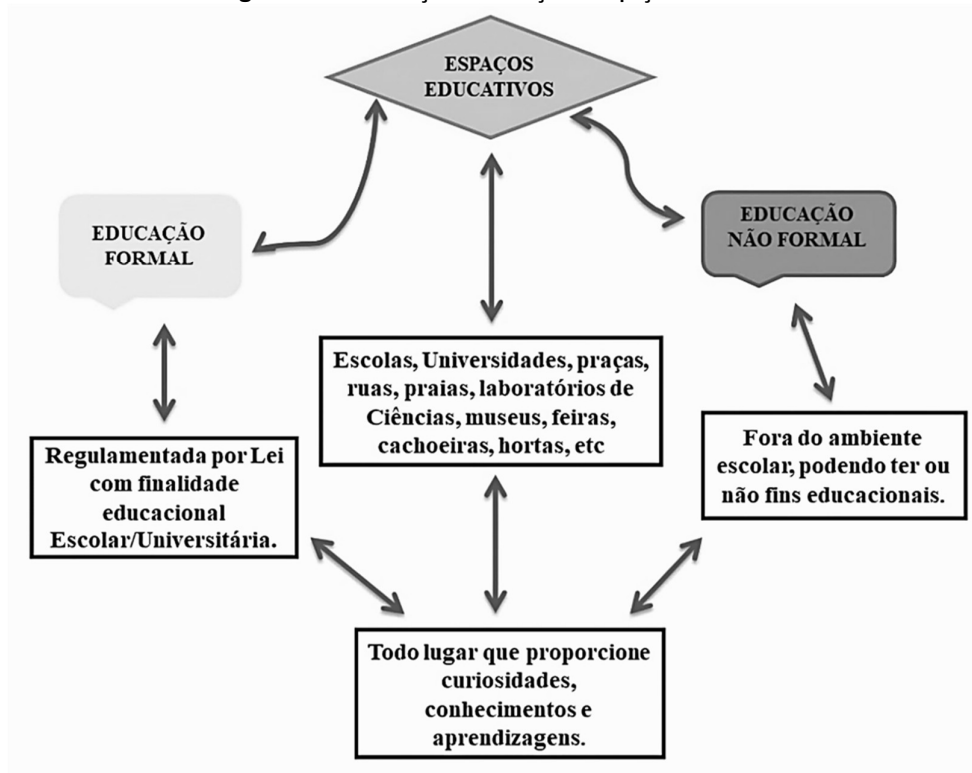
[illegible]

ESPAÇOS EDUCATIVOS

EDUCAÇÃO FORMAL

EDUCAÇÃO NÃO FORMAL

Escolas, Universidades, praças, ruas, praias, laboratórios de Ciências, museus, feiras, cachoeiras, hortas, etc

Regulamentada por Lei com finalidade educacional Escolar/Universitária.

Fora do ambiente escolar, podendo ter ou não fins educacionais.

Todo lugar que proporcione curiosidades, conhecimentos e aprendizagens.